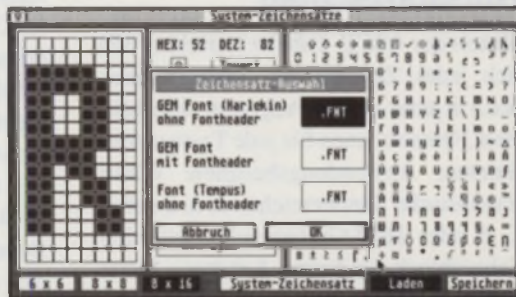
System-Zeichensätze

HEX: 52 DEZ: 82

Zeichensatz-Auswahl

GEM Font (Harlekin) ohne Fontheader

.FNT

GEM Font mit Fontheader

.FNT

Font (Tempus) ohne Fontheader

.FNT

Abbruch

OK

6 x 6

8 x 8

8 x 16

System-Zeichensatz

Laden

Speichern